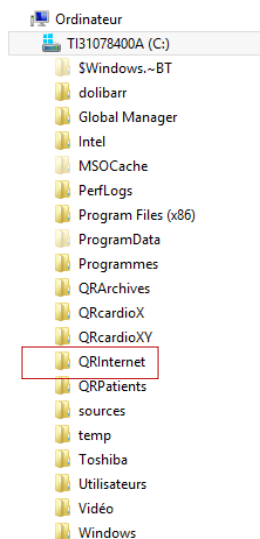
Ordinateur
TI31078400A (C:)
$Windows.~BT
dolibarr
Global Manager
Intel
MSOCache
PerfLogs
Program Files (x86)
ProgramData
Programmes
QRArchives
QRcardioX
QRcardioXY
QRInternet
QRPatients
sources
temp
Toshiba
Utilisateurs
Vidéo
Windows